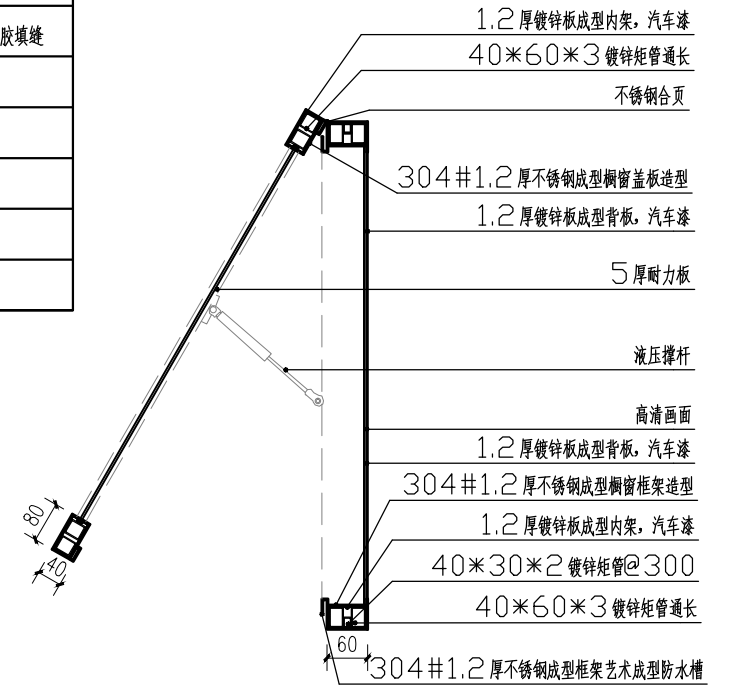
胶填缝

1.2厚镀锌板成型内架，汽车漆
40*60*3镀锌矩管通长
不锈钢合页
304#1.2厚不锈钢成型橱窗盖板造型
1.2厚镀锌板成型背板，汽车漆
5厚耐力板
液压撑杆
高清画面
1.2厚镀锌板成型背板，汽车漆
304#1.2厚不锈钢成型橱窗框架造型
1.2厚镀锌板成型内架，汽车漆
40*30*2镀锌矩管@300
40*60*3镀锌矩管通长
304#1.2厚不锈钢成型框架艺术成型防水槽

80
40
60